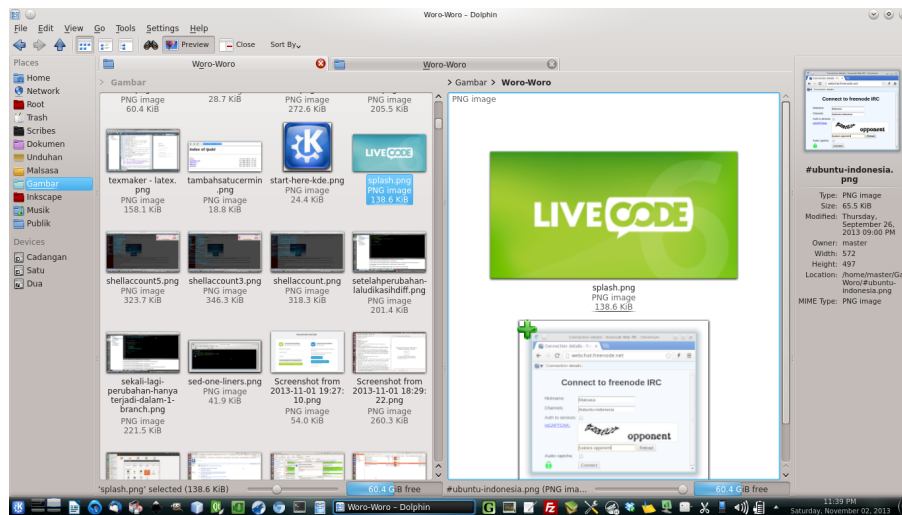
Woro-Woro – Dolphin

File Edit View Go Tools Settings Help

Preview Close Sort By

Places
Home
Network
Root
Trash
Scribes
Dokumen
Unduhan
Malsasa
Gambar
Inkscape
Musik
Publik

Devices
Cadangan
Satu
Dua

Woro-Woro
Woro-Woro

> Gambar
> Gambar > Woro-Woro

PNG image 60.4 KiB
28.7 KiB
PNG image 272.6 KiB
PNG image 205.5 KiB

texmaker - latex.png PNG image 158.1 KiB
tambahsatucermin.png PNG image 18.8 KiB
start-here-kde.png PNG image 24.4 KiB
splash.png PNG image 138.6 KiB

shellaccount5.png PNG image 323.7 KiB
shellaccount3.png PNG image 346.3 KiB
shellaccount.png PNG image 318.3 KiB
setelahperubahanlaludikasihdiff.png PNG image 201.4 KiB

sekali-lagi-perubahan-hanya terjadi-dalam-1-branch.png PNG image 221.5 KiB
sed-one-liners.png PNG image 41.9 KiB
Screenshot from 2013-11-01 19:27:10.png PNG image 54.0 KiB
Screenshot from 2013-11-01 18:29:22.png PNG image 260.3 KiB

PNG image

LIVECODE

splash.png
PNG image
138.6 KiB

Connect to freenode IRC
opponent

#ubuntu-indonesia.png
Type: PNG image
Size: 65.5 KiB
Modified: Thursday, September 26, 2013 09:00 PM
Owner: master
Width: 572
Height: 497
Location: /home/master/Gambar/Woro-Woro/#ubuntu-indonesia.png
MIME Type: PNG image

'splash.png' selected (138.6 KiB)
60.4 GiB free
#ubuntu-indonesia.png (PNG ima...
60.4 GiB free

Woro-Woro – Dolphin
11:39 PM
Saturday, November 02, 2013